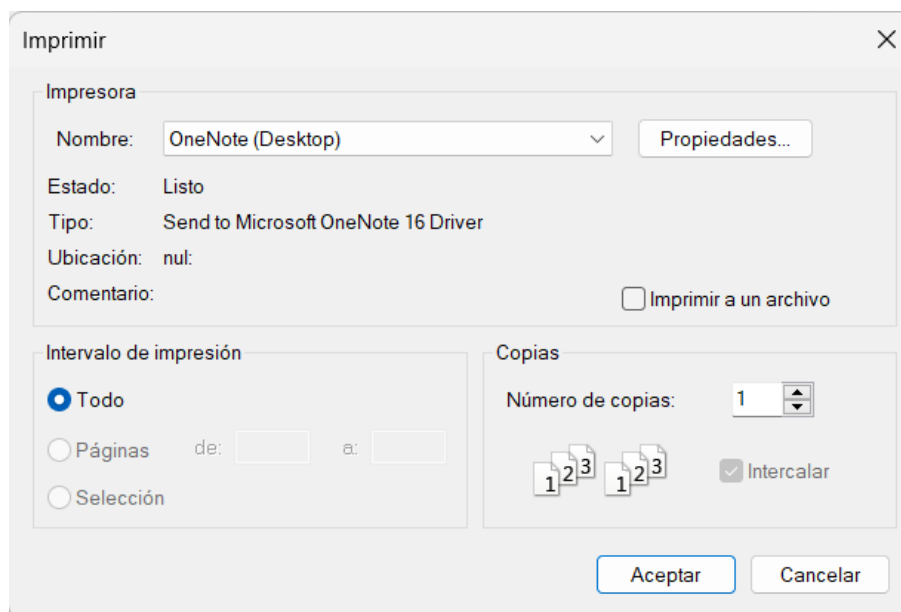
Imprimir

Impresora

Nombre: OneNote (Desktop)

Propiedades...

Estado: Listo

Tipo: Send to Microsoft OneNote 16 Driver

Ubicación: nul:

Comentario:

Imprimir a un archivo

Intervalo de impresión

Todo

Páginas de: a:

Selección

Copias

Número de copias: 1

1 2 3 1 2 3

Intercalar

Aceptar

Cancelar